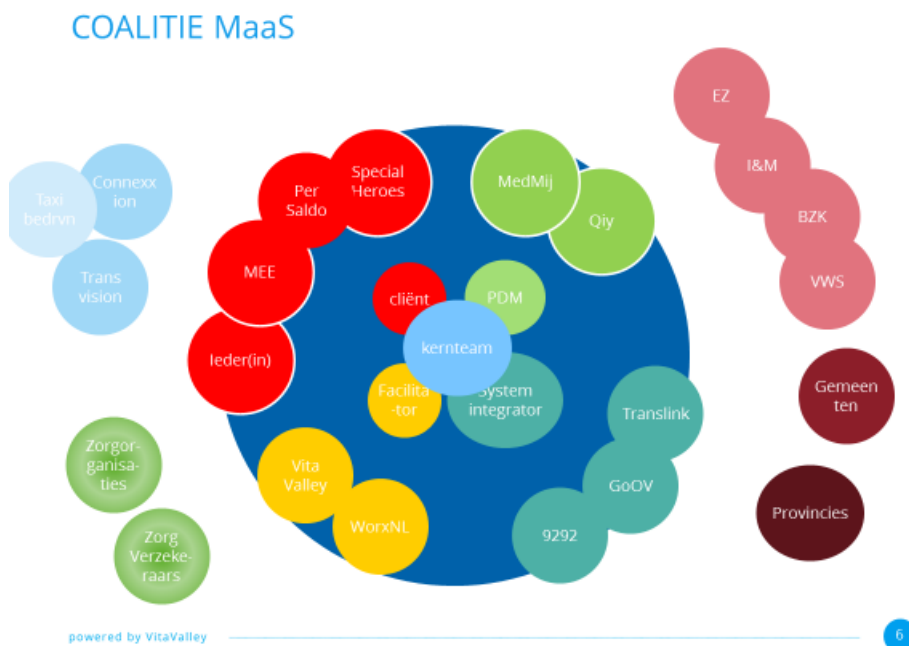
COALITIE MaaS

Taxi bedrvn

Connexx ion

Trans vision

Per Saldo

Special Heroes

MEE

Ieder(in)

MedMij

Qiy

EZ

I&M

BZK

VWS

cliënt

PDM

kernteam

Facilita -tor

System integrator

Translink

Gemeen ten

Zorgor- ganisa- ties

Vita Valley

WorxNL

GoOV

9292

Provincies

Zorg Verzeke- raars

powered by VitaValley

6